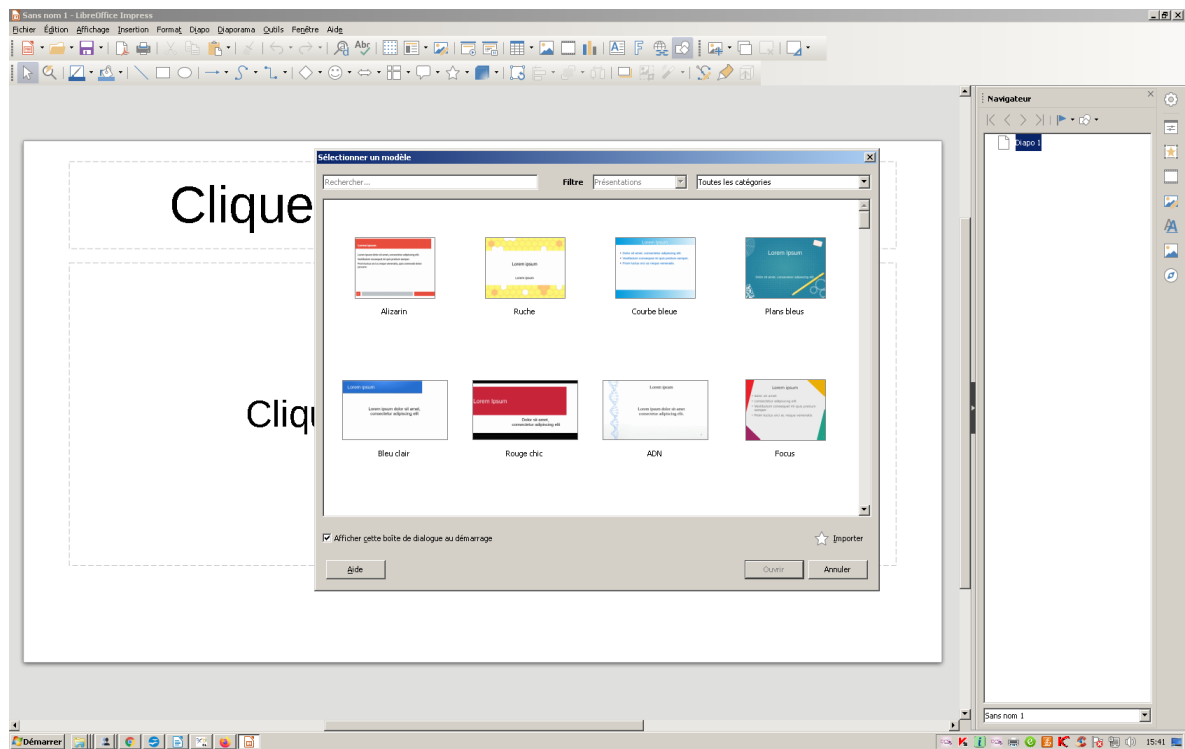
Sans nom 1 - LibreOffice Impress

Fichier Édition Affichage Insertion Format Diapo Diaporama Outils Fenêtre Aide

Clique

Cliqu

Sélectionner un modèle

Rechercher...

Filtre Présentations Toutes les catégories

Lorem ipsum

Alizarin

Lorem Ipsum

Ruche

Lorem ipsum

Courbe bleue

Lorem Ipsum

Plans bleus

Lorem Ipsum

Lorem ipsum dolor sit amet, consectetur adipiscing elit

Bleu clair

Lorem Ipsum

Dolor sit amet, consectetur adipiscing elit

Rouge chic

Lorem ipsum

Lorem ipsum dolor sit amet, consectetur adipiscing elit

ADN

Lorem ipsum

Focus

Afficher cette boîte de dialogue au démarrage

Importer

Aide

Ouvrir

Annuler

Navigateur

Diapo 1

Sans nom 1

Démarrer

15:41